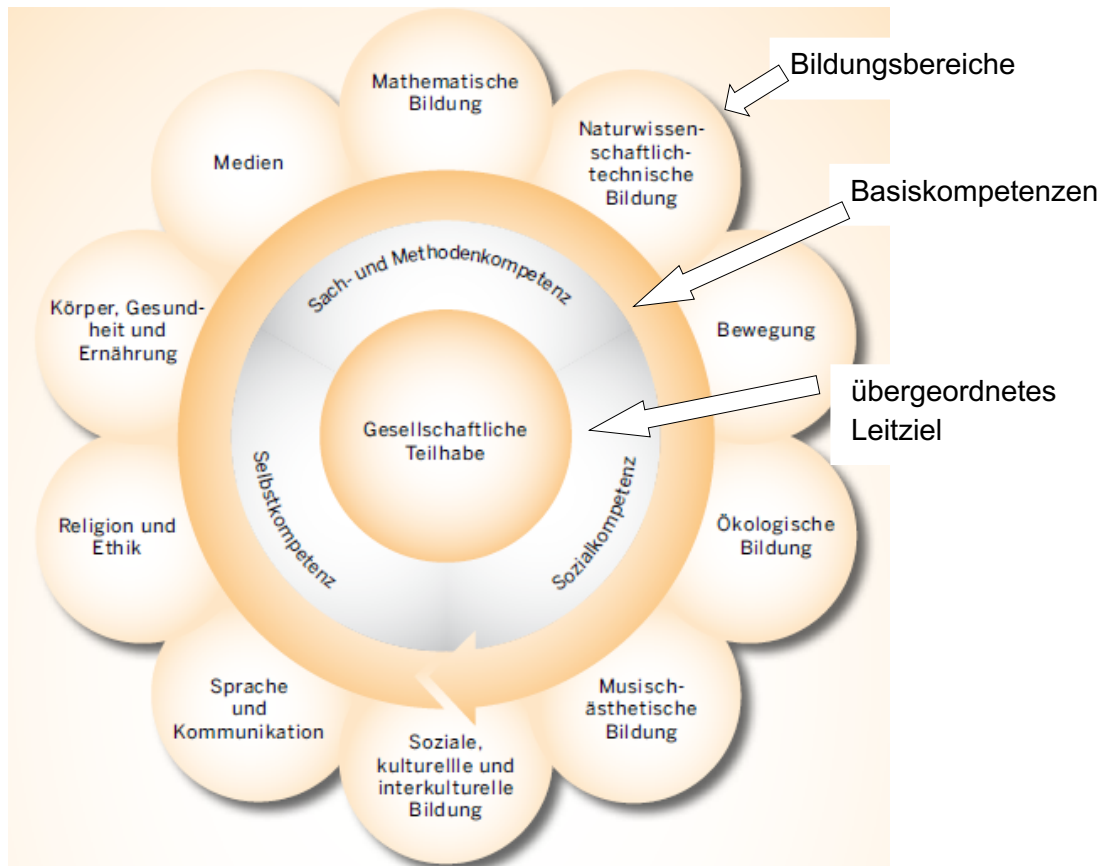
Mathematische Bildung

Bildungsbereiche

Naturwissenschaftlichtechnische Bildung

Medien

Basiskompetenzen

Sach- und Methodenkompetenz

Körper, Gesundheit und Ernährung

Bewegung

übergeordnetes Leitziel

Gesellschaftliche Teilhabe

Selbstkompetenz

Sozialkompetenz

Religion und Ethik

Ökologische Bildung

Sprache und Kommunikation

Musischästhetische Bildung

Soziale, kulturellle und interkulturelle Bildung